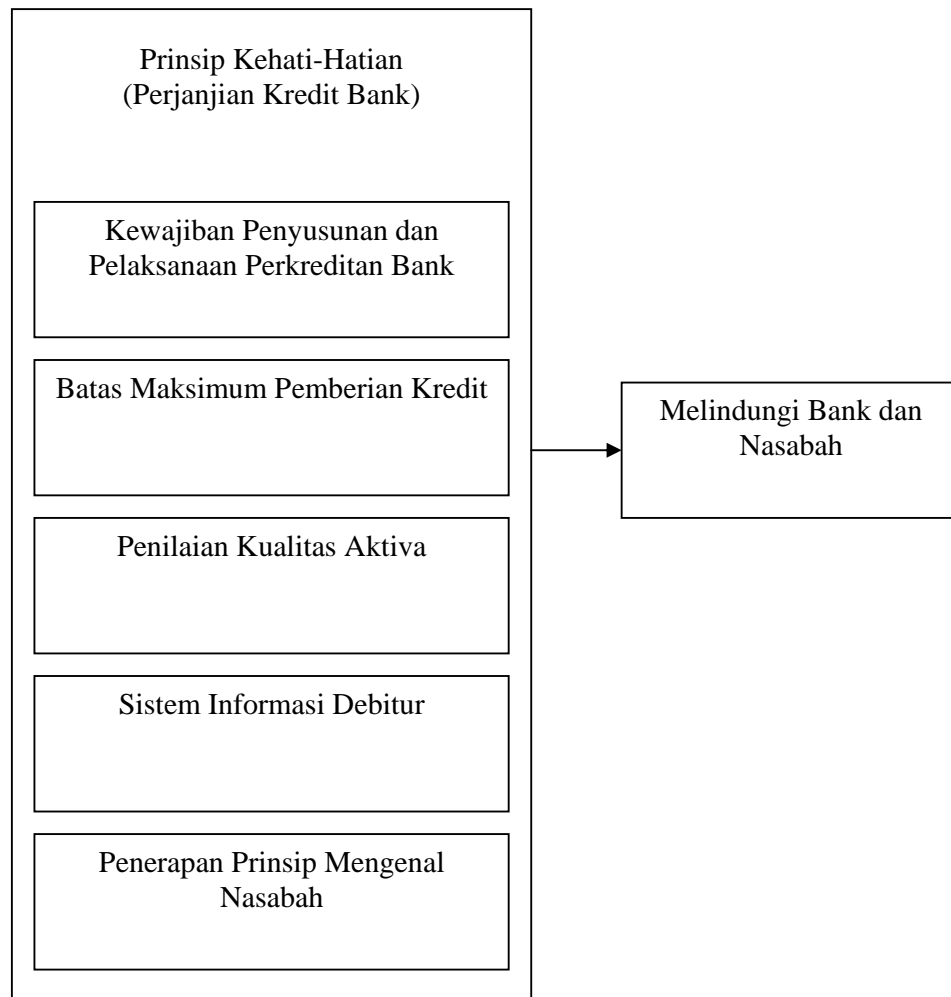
Prinsip Kehati-Hatian
(Perjanjian Kredit Bank)

Kewajiban Penyusunan dan Pelaksanaan Perkreditan Bank

Batas Maksimum Pemberian Kredit

Penilaian Kualitas Aktiva

Sistem Informasi Debitur

Penerapan Prinsip Mengenal Nasabah

Melindungi Bank dan Nasabah